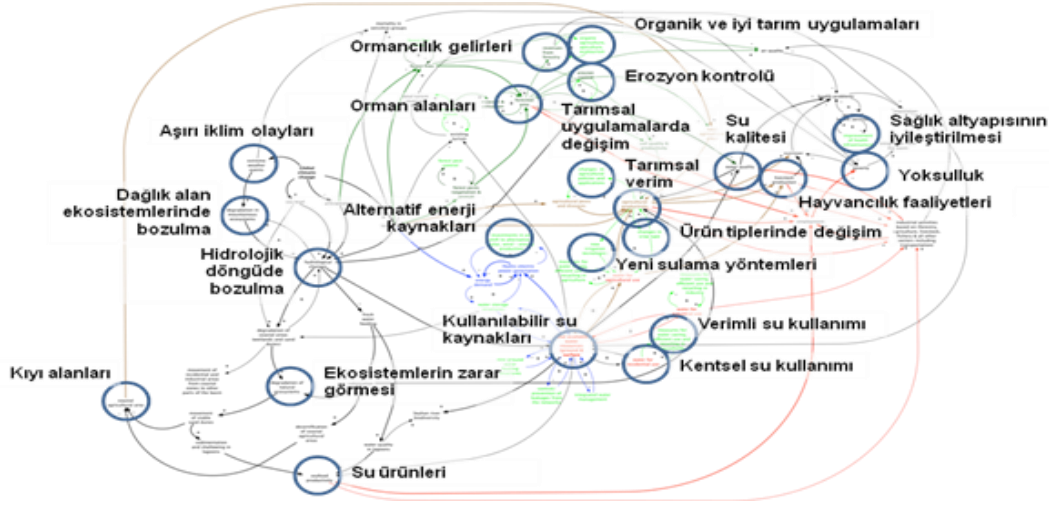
Organik ve iyi tarım uygulamaları

Ormancılık gelirleri

Erozyon kontrolü

Orman alanları

Tarımsal uygulamalarda değişim

Su kalitesi

Sağlık altyapısının iyileştirilmesi

Aşırı iklim olayları

Tarımsal verim

Yoksulluk

Dağlık alan ekosistemlerinde bozulma

Alternatif enerji kaynakları

Hayvancılık faaliyetleri

Ürün tiplerinde değişim

Hidrolojik döngüde bozulma

Yeni sulama yöntemleri

Kullanılabilir su kaynakları

Verimli su kullanımı

Kentsel su kullanımı

Kıyı alanları

Ekosistemlerin zarar görmesi

Su ürünleri